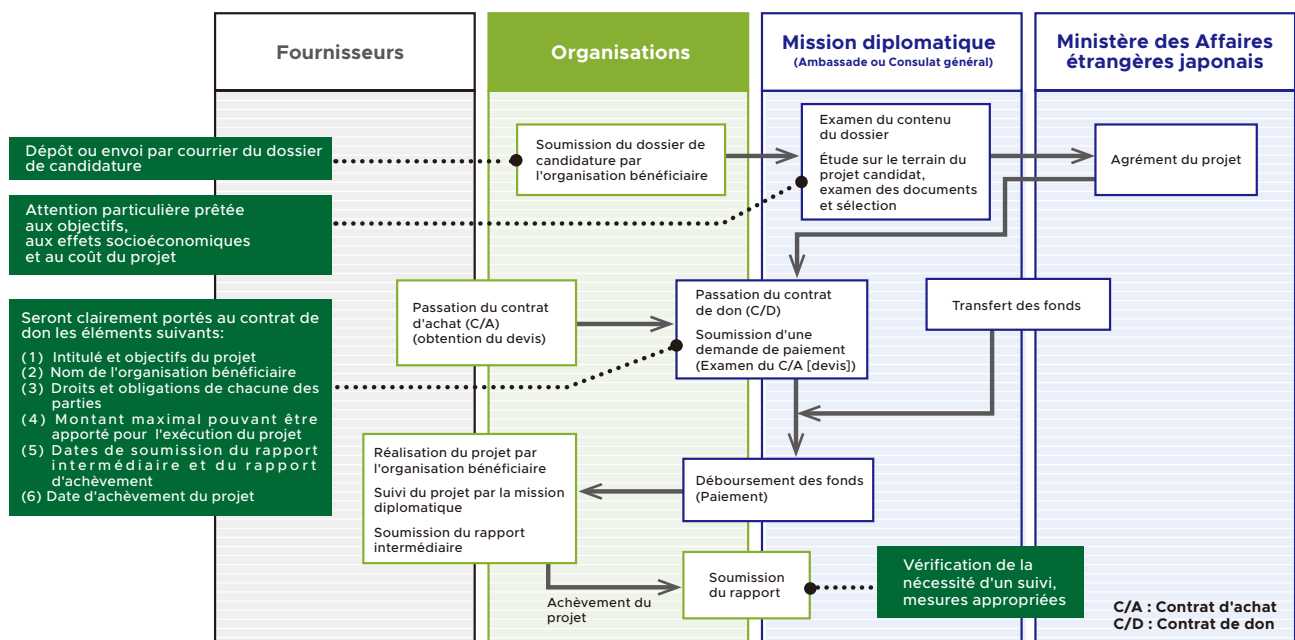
Fournisseurs

Organisations

Mission diplomatique
(Ambassade ou Consulat général)

Ministère des Affaires étrangères japonais

Dépôt ou envoi par courrier du dossier de candidature

Attention particulière prêtée aux objectifs, aux effets socioéconomiques et au coût du projet

Seront clairement portés au contrat de don les éléments suivants:
(1) Intitulé et objectifs du projet
(2) Nom de l'organisation bénéficiaire
(3) Droits et obligations de chacune des parties
(4) Montant maximal pouvant être apporté pour l'exécution du projet
(5) Dates de soumission du rapport intermédiaire et du rapport d'achèvement
(6) Date d'achèvement du projet

Soumission du dossier de candidature par l'organisation bénéficiaire

Examen du contenu du dossier

Étude sur le terrain du projet candidat, examen des documents et sélection

Agrément du projet

Passation du contrat d'achat (C/A) (obtention du devis)

Passation du contrat de don (C/D)

Soumission d'une demande de paiement (Examen du C/A [devis])

Transfert des fonds

Réalisation du projet par l'organisation bénéficiaire

Suivi du projet par la mission diplomatique

Soumission du rapport intermédiaire

Déboursement des fonds (Paiement)

Achèvement du projet

Soumission du rapport

Vérification de la nécessité d'un suivi, mesures appropriées

C/A : Contrat d'achat
C/D : Contrat de don